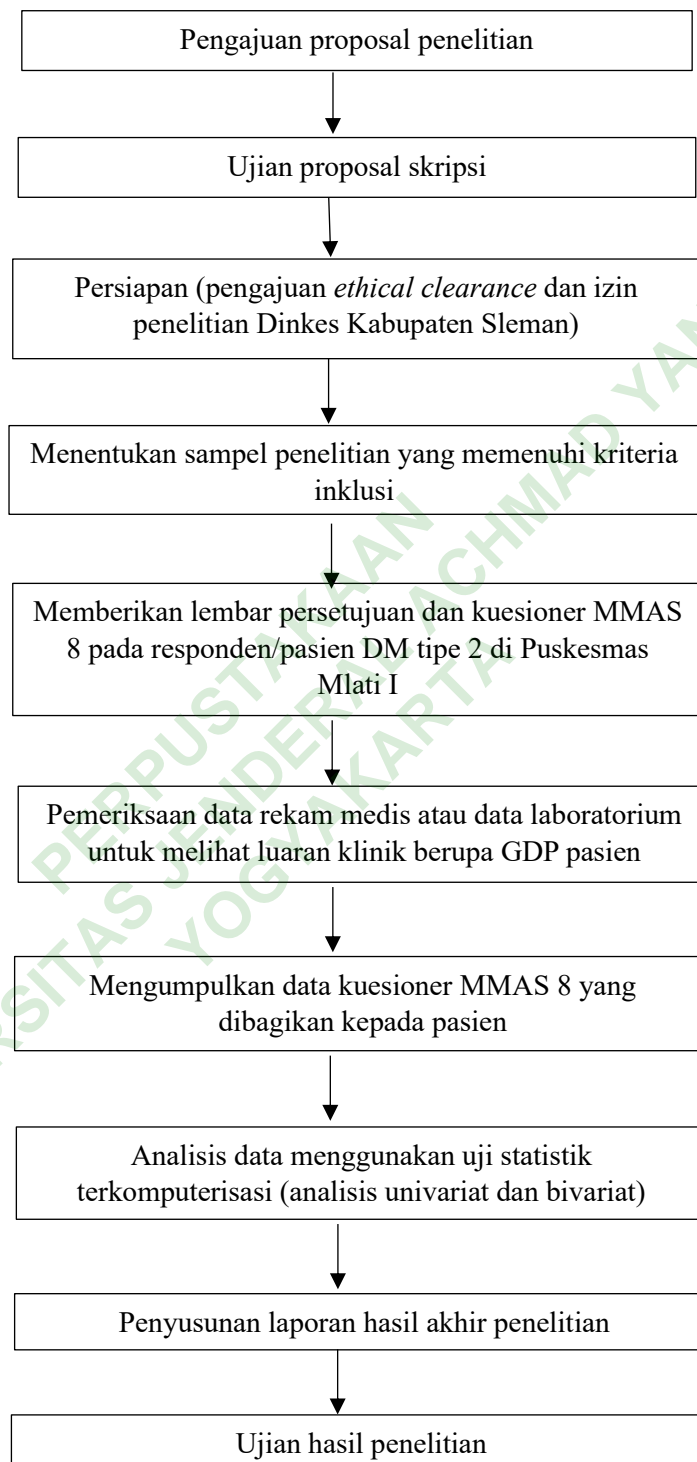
Pengajuan proposal penelitian

Ujian proposal skripsi

Persiapan (pengajuan *ethical clearance* dan izin penelitian Dinkes Kabupaten Sleman)

Menentukan sampel penelitian yang memenuhi kriteria inklusi

Memberikan lembar persetujuan dan kuesioner MMAS 8 pada responden/pasien DM tipe 2 di Puskesmas Mlati I

Pemeriksaan data rekam medis atau data laboratorium untuk melihat luaran klinik berupa GDP pasien

Mengumpulkan data kuesioner MMAS 8 yang dibagikan kepada pasien

Analisis data menggunakan uji statistik terkomputerisasi (analisis univariat dan bivariat)

Penyusunan laporan hasil akhir penelitian

Ujian hasil penelitian

PERPUSTAKAAN
UNIVERSITAS JENDERAL ACHMAD YANI
YOGYAKARTA